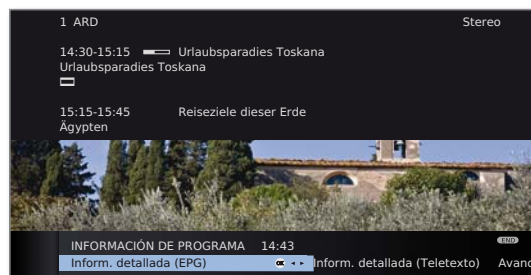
1 ARD

Stereo

14:30-15:15 Urlaubsparadies Toskana
Urlaubsparadies Toskana

15:15-15:45 Reiseziele dieser Erde
Ägypten

INFORMACIÓN DE PROGRAMA 14:43

END

Inform. detallada (EPG) OK Inform. detallada (Teletexto) Avanc